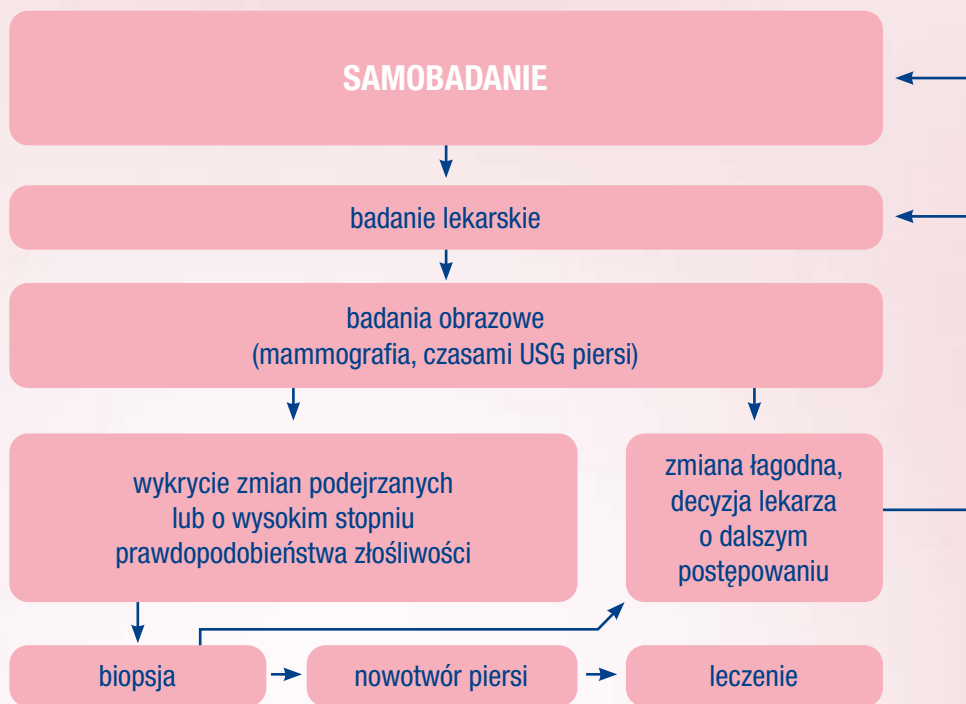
SAMOBADANIE

badanie lekarskie

badania obrazowe
(mammografia, czasami USG piersi)

wykrycie zmian podejrzanych lub o wysokim stopniu prawdopodobieństwa złośliwości

zmiana łagodna, decyzja lekarza o dalszym postępowaniu

biopsja

nowotwór piersi

leczenie